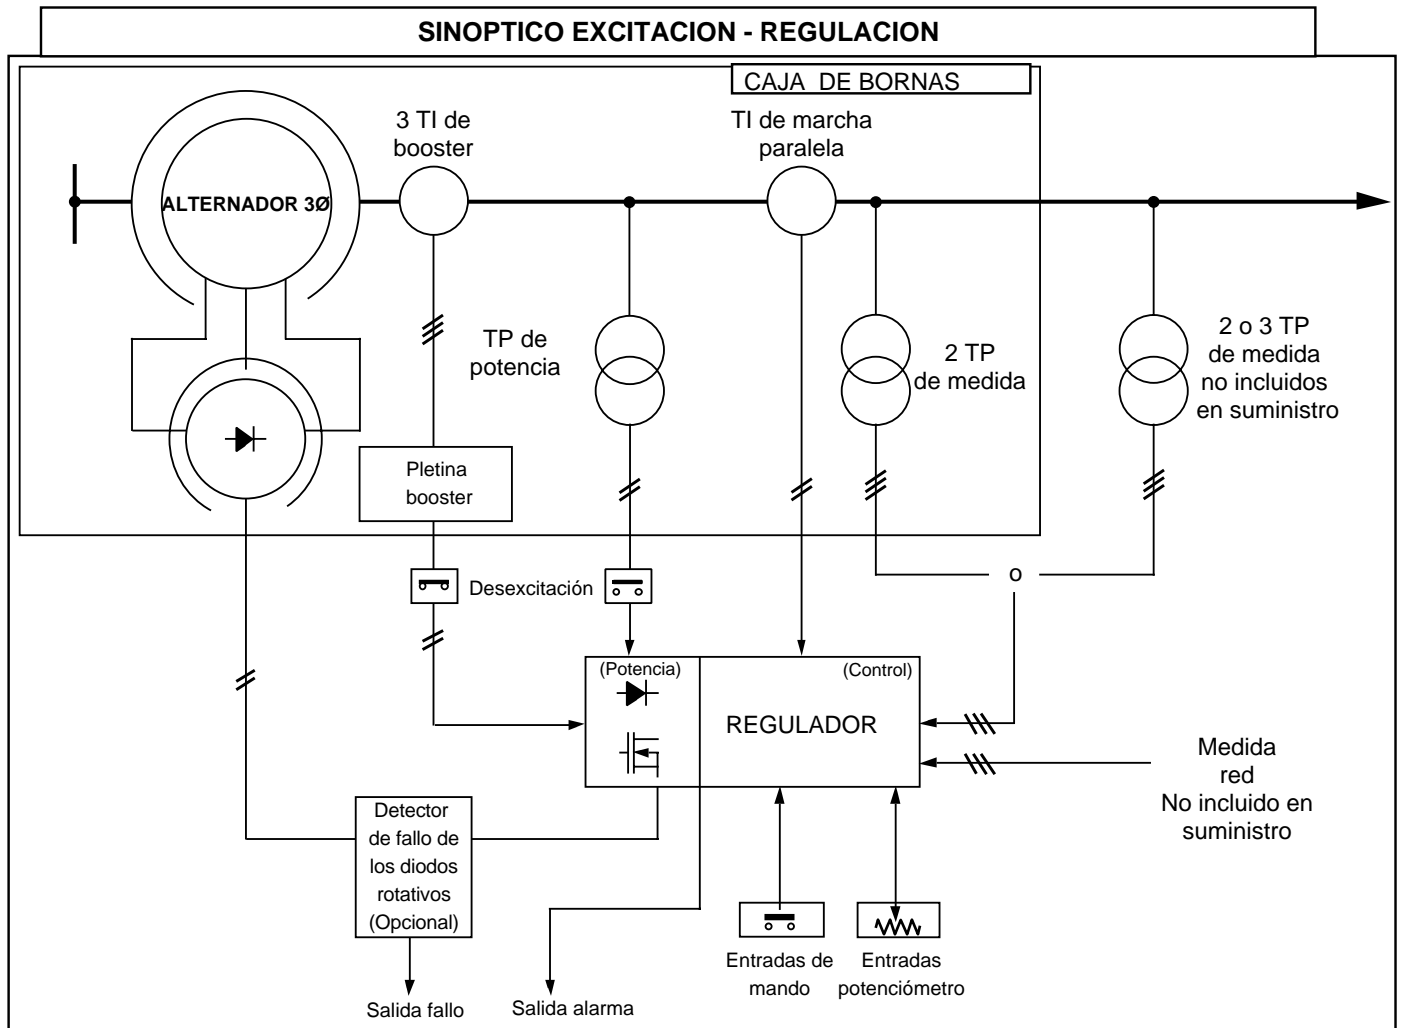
SINOPTICO EXCITACION - REGULACION

CAJA DE BORNAS

ALTERNADOR 3Ø

3 TI de booster

TI de marcha paralela

TP de potencia

2 TP de medida

2 o 3 TP de medida no incluidos en suministro

Pletina booster

Desexcitación

o

(Potencia)

(Control)

REGULADOR

Medida red No incluido en suministro

Detector de fallo de los diodos rotativos (Opcional)

Salida fallo

Salida alarma

Entradas de mando

Entradas potenciómetro